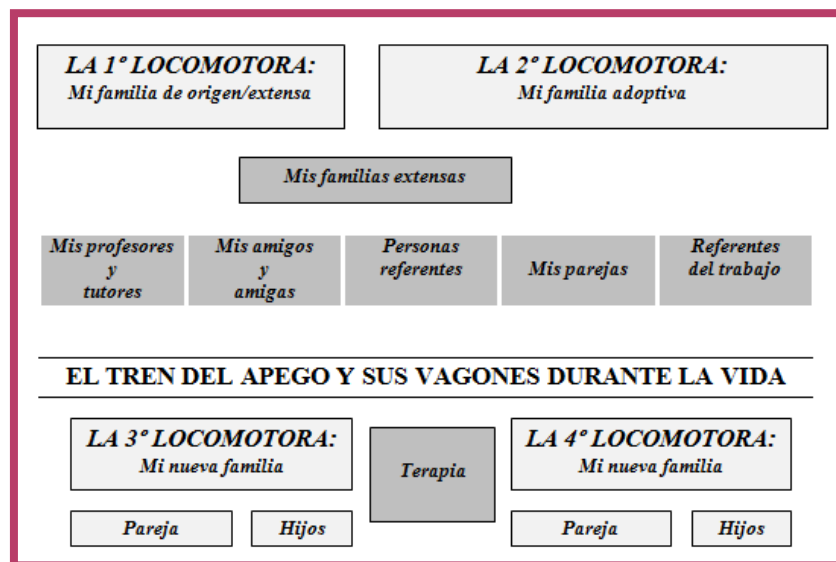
LA 1º LOCOMOTORA:
Mi familia de origen/extensa

LA 2º LOCOMOTORA:
Mi familia adoptiva

Mis familias extensas

Mis profesores y tutores

Mis amigos y amigas

Personas referentes

Mis parejas

Referentes del trabajo

EL TREN DEL APEGO Y SUS VAGONES DURANTE LA VIDA

LA 3º LOCOMOTORA:
Mi nueva familia

Terapia

LA 4º LOCOMOTORA:
Mi nueva familia

Pareja

Hijos

Pareja

Hijos